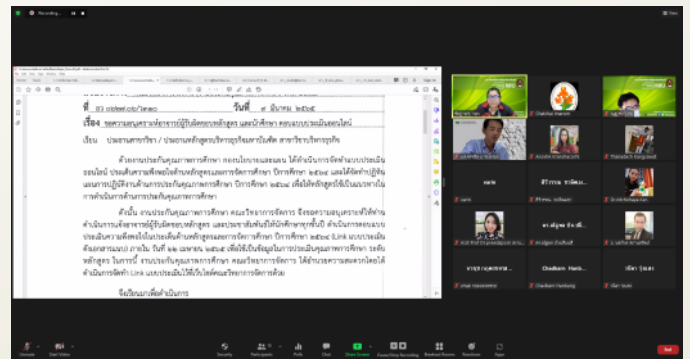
Recording...

ที่ อว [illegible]/๒๓๑

วันที่ ๗ มีนาคม ๒๕๖๕

เรื่อง ขอความอนุเคราะห์อาจารย์ผู้รับผิดชอบหลักสูตร และนักศึกษา ตอบแบบประเมินออนไลน์

เรียน ประธานสาขาวิชา / ประธานหลักสูตรบริหารธุรกิจมหาบัณฑิต สาขาวิชาบริหารธุรกิจ

ด้วยงานประกันคุณภาพการศึกษา กองนโยบายและแผน ได้ดำเนินการจัดทำแบบประเมินออนไลน์ ประเมินความพึงพอใจด้านหลักสูตรและการจัดการศึกษา ปีการศึกษา ๒๕๖๔ และได้จัดทำปฏิทินแผนการปฏิบัติงานด้านการประกันคุณภาพการศึกษา ปีการศึกษา ๒๕๖๔ เพื่อให้หลักสูตรใช้เป็นแนวทางในการดำเนินการด้านการประกันคุณภาพการศึกษา

ดังนั้น งานประกันคุณภาพการศึกษา คณะวิทยาการจัดการ จึงขอความอนุเคราะห์ให้ท่านดำเนินการแจ้งอาจารย์ผู้รับผิดชอบหลักสูตร และประชาสัมพันธ์ให้นักศึกษาทุกชั้นปี ดำเนินการตอบแบบประเมินความพึงพอใจในประเด็นด้านหลักสูตรและการจัดการศึกษา ปีการศึกษา ๒๕๖๔ Link แบบประเมินดังเอกสารแนบ ภายใน วันที่ ๑๑ เมษายน ๒๕๖๕ เพื่อใช้เป็นข้อมูลในการประเมินคุณภาพการศึกษา ระดับหลักสูตร ในการนี้ งานประกันคุณภาพการศึกษา คณะวิทยาการจัดการ ได้ชำนาญความสะดวกโดยได้ดำเนินการจัดทำ Link แบบประเมินไว้ที่เว็บไซต์คณะวิทยาการจัดการด้วย

จึงเรียนมาเพื่อดำเนินการ

Chatchai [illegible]

ศิวกานต์ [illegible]

Unmute Start Video Security Participants Polls Chat Share Screen Pause/Stop Recording Breakout Rooms Reactions Apps